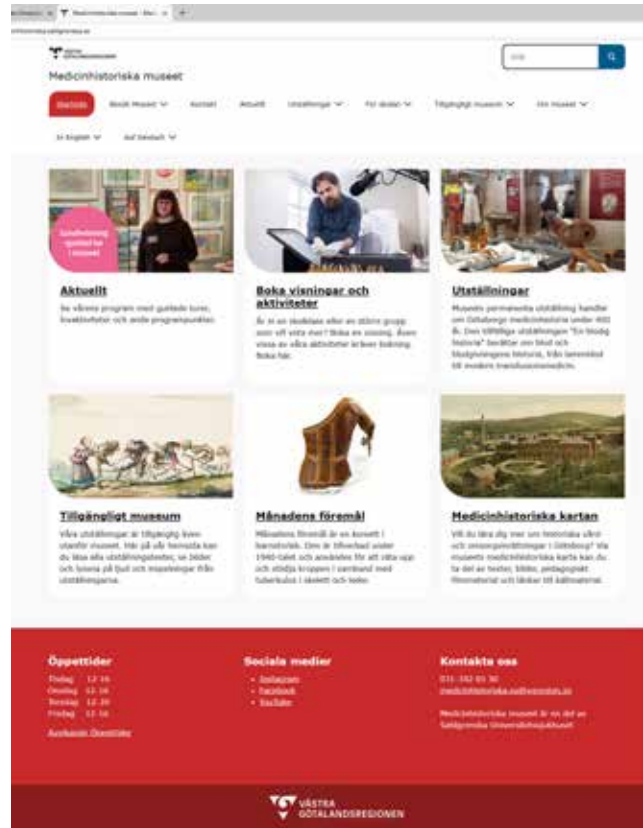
Medicinhistoriska museet

Aktuellt

Se vårens program med guidade turer, kvaällsföreläsningar och andra programpunkter.

Boka visningar och aktiviteter

Är ni en skolklass eller en större grupp som vill vilta mer? Boka en visning. Även vissa av våra aktiviteter kräver bokning. Boka här.

Utställningar

Museets permanenta utställning handlar om Göteborgs medicinhistoria under 400 år. Den tillfälliga utställningen "En blodig historia" berättar om blod och blodgivningens historia, från lamenblod till modern transfusionsmedicin.

Tillgängligt museum

Våra utställningar är tillgängliga även utanför museet. Här på vår hemsida kan du läsa alla utställningstexter, se bilder och lyssna på ljud och inspelningar från utställningarna.

Månadens föremål

Månadens föremål är en korsett i barnstorlek. Den är tillverkad under 1940-talet och användes för att räta upp och stödja kroppen i samband med tuberkulos i skelett och leder.

Medicinhistoriska kartan

Vill du lära dig mer om historiska vård- och omsorgsinrättningar i Göteborg? Via museets medicinhistoriska karta kan du ta del av texter, bilder, pedagogiskt filmmaterial och länkar till källmaterial.

Öppettider

Sociala medier

Instagram
Facebook
YouTube

Kontakta oss

Medicinhistoriska museet är en del av Sahlgrenska Universitetssjukhuset

VÄSTRA GÖTALANDSREGIONEN